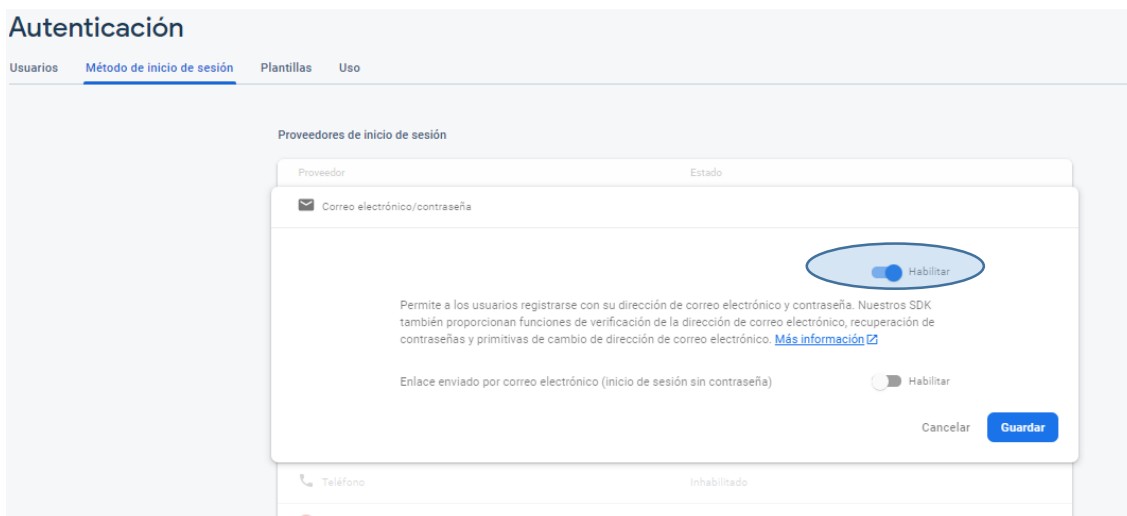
Autenticación

Usuarios Método de inicio de sesión Plantillas Uso

Proveedores de inicio de sesión

| Proveedor | Estado |
|---|---|

Correo electrónico/contraseña

Habilitar

Permite a los usuarios registrarse con su dirección de correo electrónico y contraseña. Nuestros SDK también proporcionan funciones de verificación de la dirección de correo electrónico, recuperación de contraseñas y primitivas de cambio de dirección de correo electrónico. Más información

Enlace enviado por correo electrónico (inicio de sesión sin contraseña) Habilitar

Cancelar Guardar

Teléfono Inhabilitado